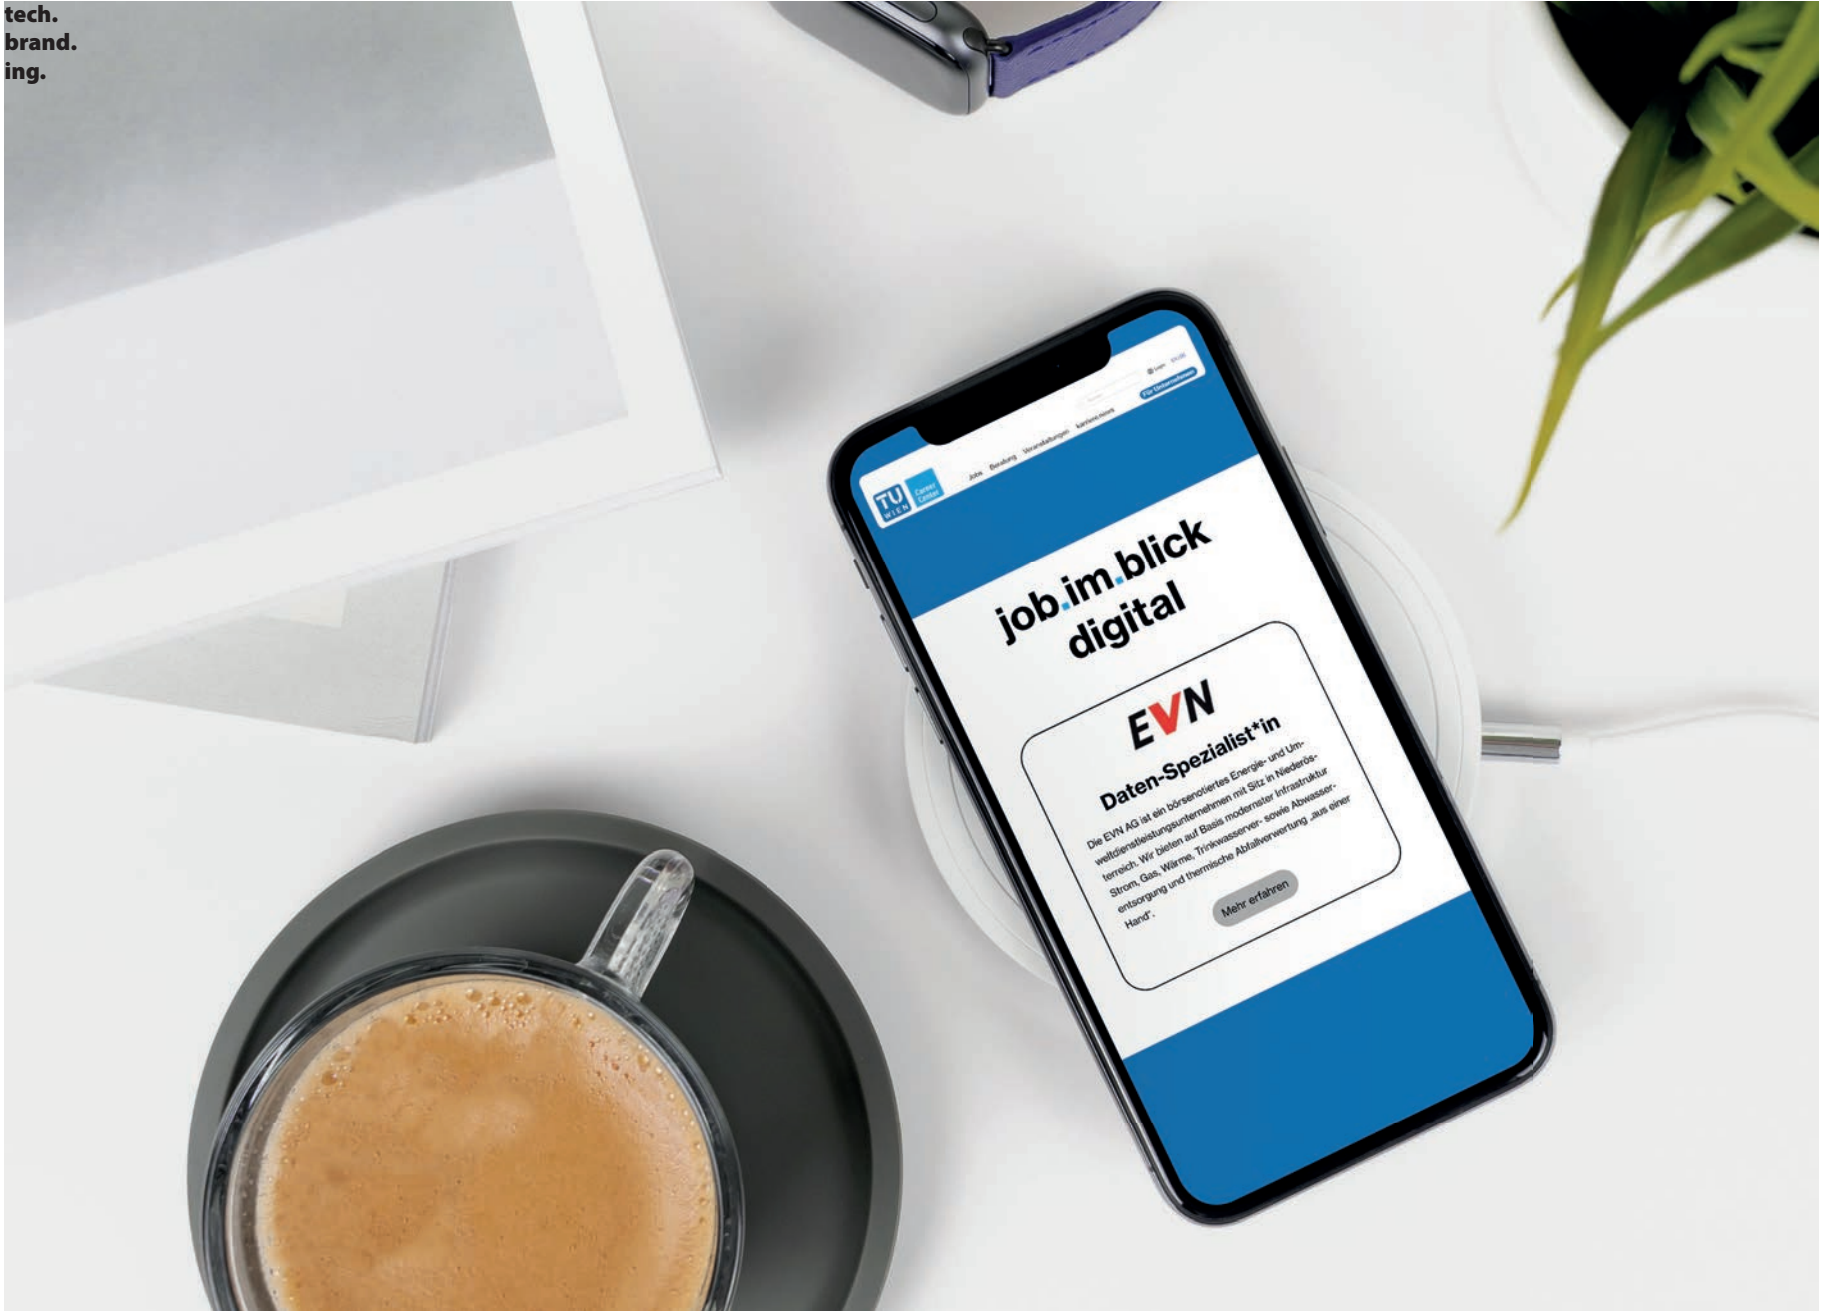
tech.
brand.
ing.

TU WIEN Career Center

Jobs Beratung Veranstaltungen karriere.news

Login EN/DE

Für Unternehmen

job.im.blick digital

EVN

Daten-Spezialist*in

Die EVN AG ist ein börsenotiertes Energie- und Umweltdienstleistungsunternehmen mit Sitz in Niederösterreich. Wir bieten auf Basis modernster Infrastruktur Strom, Gas, Wärme, Trinkwasserver- sowie Abwasserentsorgung und thermische Abfallverwertung „aus einer Hand".

Mehr erfahren